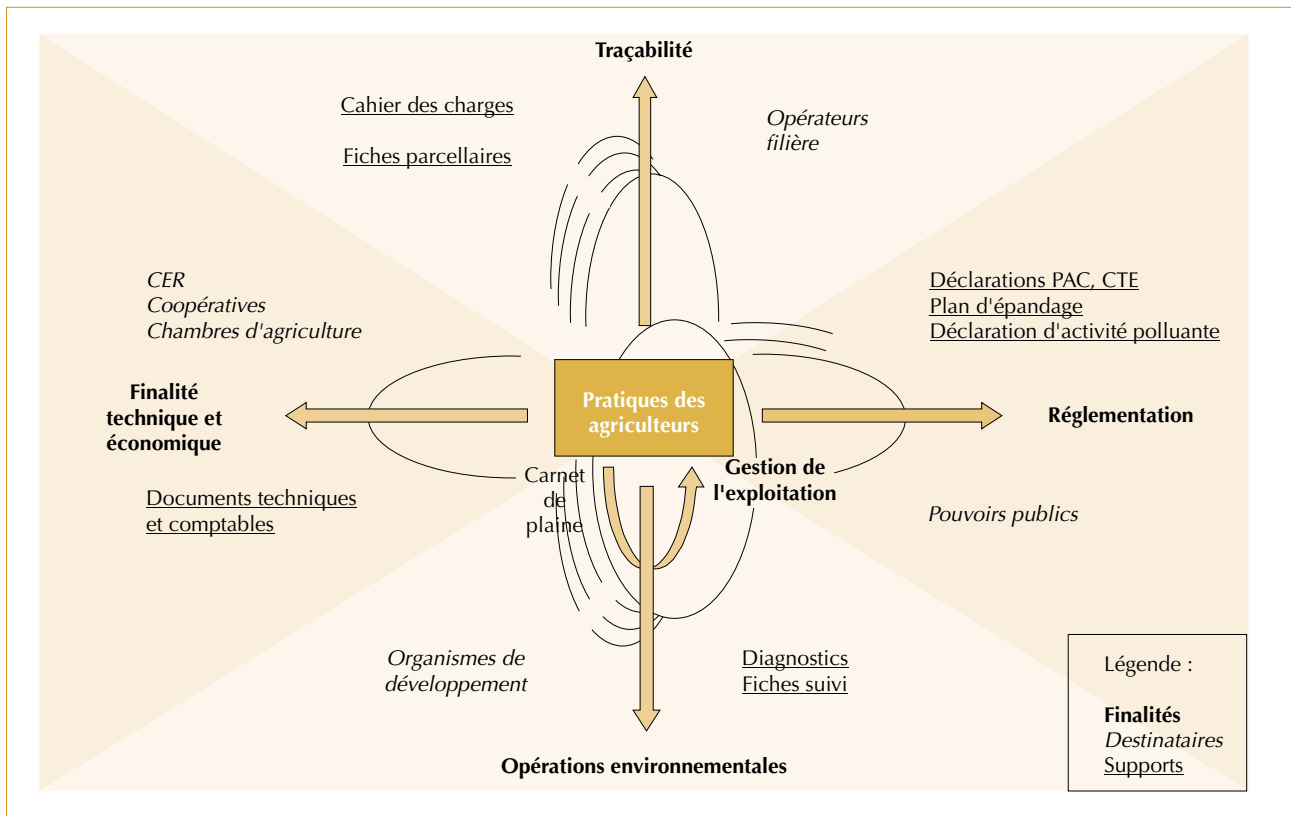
Traçabilité

Cahier des charges

Fiches parcellaires

Opérateurs filière

CER
Coopératives
Chambres d'agriculture

Déclarations PAC, CTE
Plan d'épandage
Déclaration d'activité polluante

Finalité technique et économique

Pratiques des agriculteurs

Réglementation

Carnet de plaine

Gestion de l'exploitation

Documents techniques et comptables

Pouvoirs publics

Organismes de développement

Diagnostics
Fiches suivi

Légende :

Finalités
Destinataires
Supports

Opérations environnementales